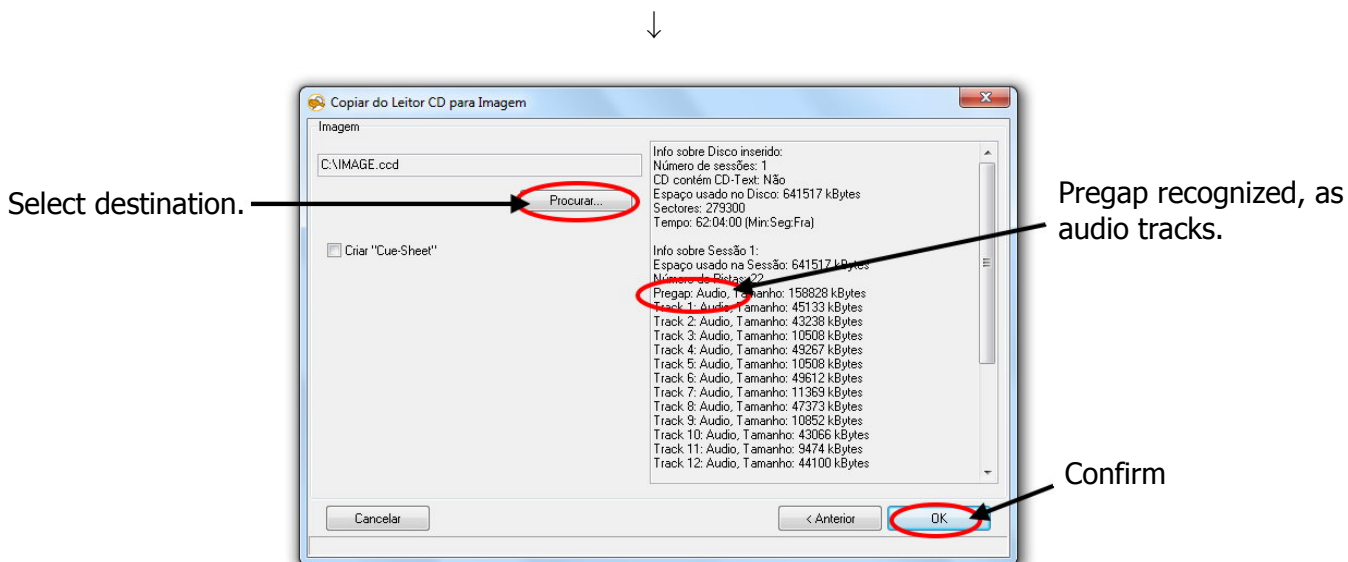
↓

Copiar do Leitor CD para Imagem

Imagem

C:\IMAGE.ccd

Procurar...

Criar "Cue-Sheet"

Info sobre Disco inserido:
Número de sessões: 1
CD contém CD-Text: Não
Espaço usado no Disco: 641517 kBytes
Sectores: 279300
Tempo: 62:04:00 (Min:Seg:Fra)

Info sobre Sessão 1:
Espaço usado na Sessão: 641517 kBytes
Número de Pistas: 22
Pregap: Audio, Tamanho: 158828 kBytes
Track 1: Audio, Tamanho: 45133 kBytes
Track 2: Audio, Tamanho: 43238 kBytes
Track 3: Audio, Tamanho: 10508 kBytes
Track 4: Audio, Tamanho: 49267 kBytes
Track 5: Audio, Tamanho: 10508 kBytes
Track 6: Audio, Tamanho: 49612 kBytes
Track 7: Audio, Tamanho: 11369 kBytes
Track 8: Audio, Tamanho: 47373 kBytes
Track 9: Audio, Tamanho: 10852 kBytes
Track 10: Audio, Tamanho: 43066 kBytes
Track 11: Audio, Tamanho: 9474 kBytes
Track 12: Audio, Tamanho: 44100 kBytes

Cancelar

< Anterior

OK

Select destination.

Pregap recognized, as audio tracks.

Confirm